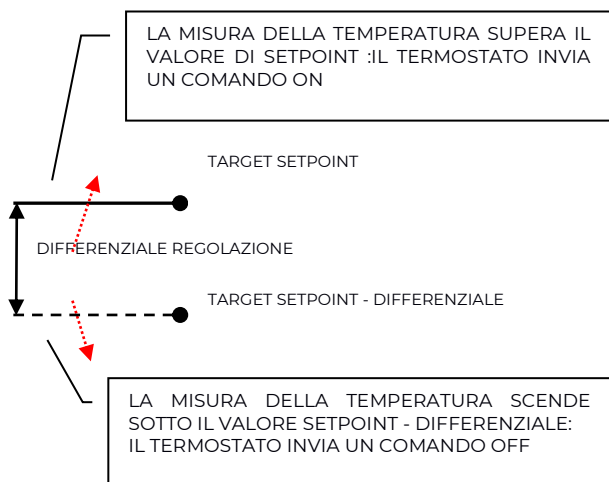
LA MISURA DELLA TEMPERATURA SUPERA IL VALORE DI SETPOINT :IL TERMOSTATO INVIA UN COMANDO ON

TARGET SETPOINT

DIFFERENZIALE REGOLAZIONE

TARGET SETPOINT - DIFFERENZIALE

LA MISURA DELLA TEMPERATURA SCENDE SOTTO IL VALORE SETPOINT - DIFFERENZIALE: IL TERMOSTATO INVIA UN COMANDO OFF